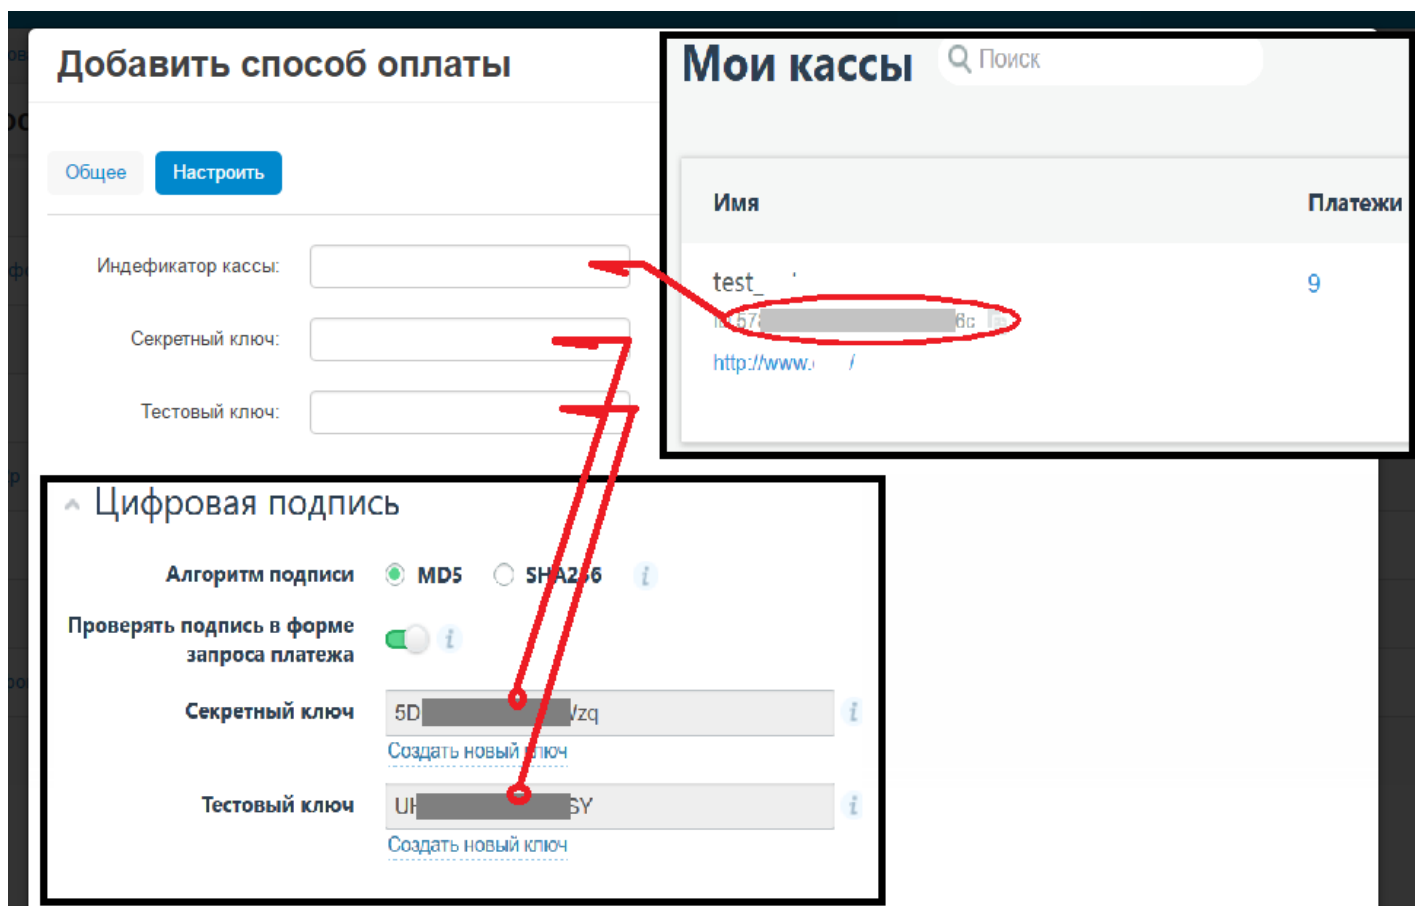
Добавить способ оплаты

Общее
Настроить

Индефикатор кассы:
Секретный ключ:
Тестовый ключ:

Мои кассы
Поиск

| Имя | Платежи |
|---|---|
| test_ | 9 |

ID 57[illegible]6c
http://www.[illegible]/

Цифровая подпись

Алгоритм подписи MD5 SHA256

Проверять подпись в форме запроса платежа

Секретный ключ 5D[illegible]Vzq
Создать новый ключ

Тестовый ключ UH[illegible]SY
Создать новый ключ